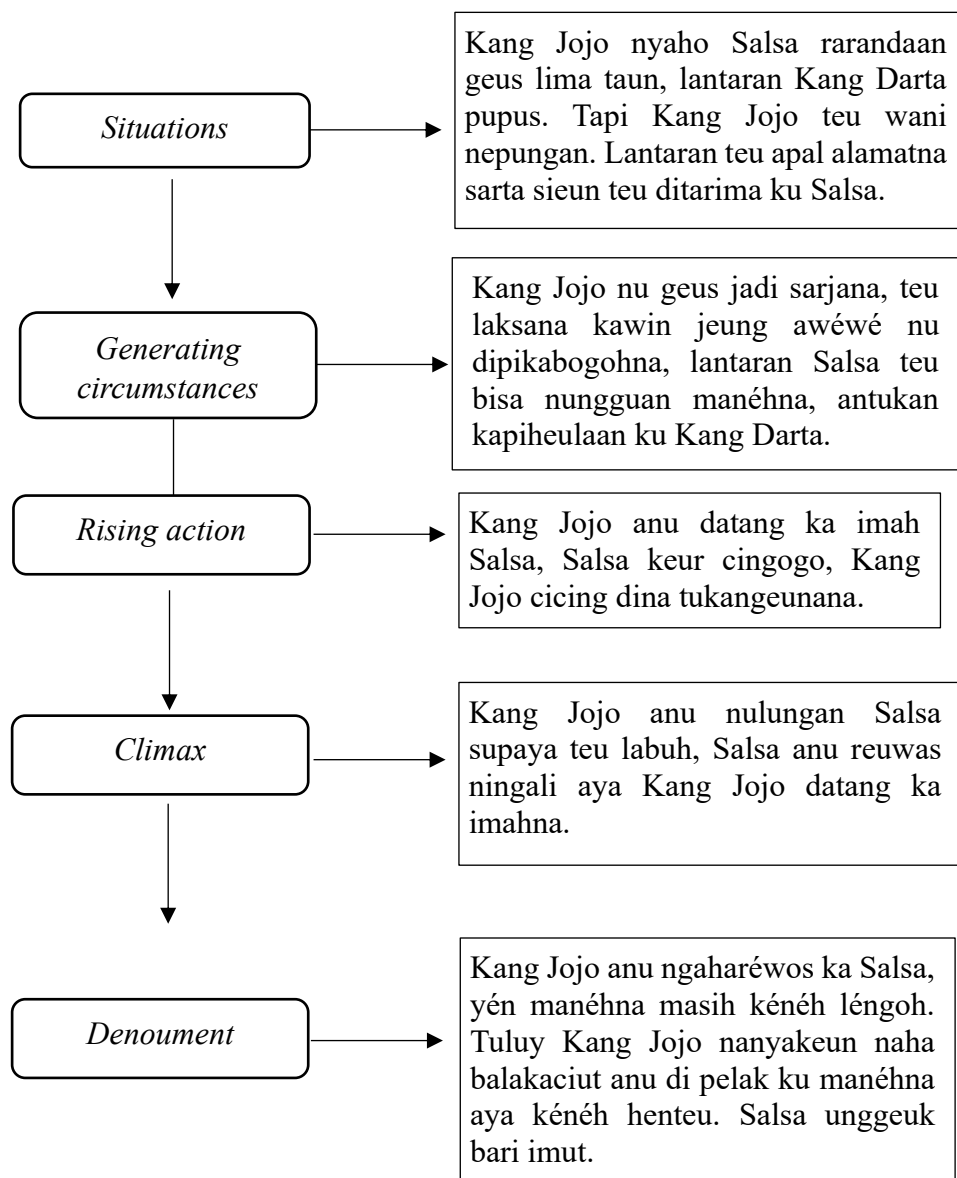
Situations

Kang Jojo nyaho Salsa rarandaan geus lima taun, lantaran Kang Darta pupus. Tapi Kang Jojo teu wani nepungan. Lantaran teu apal alamatna sarta sieun teu ditarima ku Salsa.

Generating circumstances

Kang Jojo nu geus jadi sarjana, teu laksana kawin jeung awéwé nu dipikabogohna, lantaran Salsa teu bisa nungguan manéhna, antukan kapiheulaan ku Kang Darta.

Rising action

Kang Jojo anu datang ka imah Salsa, Salsa keur cingogo, Kang Jojo cicing dina tukangeunana.

Climax

Kang Jojo anu nulungan Salsa supaya teu labuh, Salsa anu reuwas ningali aya Kang Jojo datang ka imahna.

Denoument

Kang Jojo anu ngaharéwos ka Salsa, yén manéhna masih kénéh léngoh. Tuluy Kang Jojo nanyakeun naha balakaciut anu di pelak ku manéhna aya kénéh henteu. Salsa unggeuk bari imut.